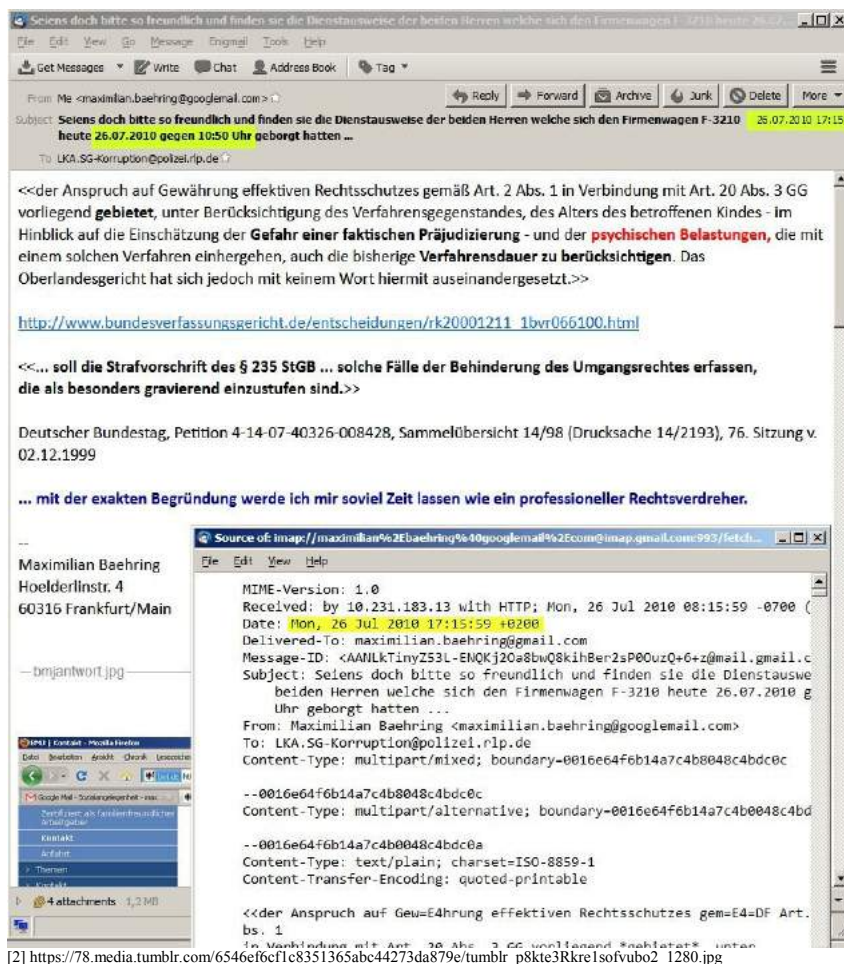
Seiens doch bitte so freundlich und finden sie die Dienstausweise der beiden Herren welche sich den Firmenwagen F-3210 heute 26.07...

File Edit View Go Message Enigmail Tools Help

Get Messages Write Chat Address Book Tag

From Me <maximilian.baehring@googlemail.com>

Reply Forward Archive Junk Delete More

Subject Seiens doch bitte so freundlich und finden sie die Dienstausweise der beiden Herren welche sich den Firmenwagen F-3210 heute 26.07.2010 gegen 10:50 Uhr geborgt hatten ... 26.07.2010 17:15

To LKA.SG-Korruption@polizei.rlp.de

<<der Anspruch auf Gewährung effektiven Rechtsschutzes gemäß Art. 2 Abs. 1 in Verbindung mit Art. 20 Abs. 3 GG vorliegend gebietet, unter Berücksichtigung des Verfahrensgegenstandes, des Alters des betroffenen Kindes - im Hinblick auf die Einschätzung der Gefahr einer faktischen Präjudizierung - und der psychischen Belastungen, die mit einem solchen Verfahren einhergehen, auch die bisherige Verfahrensdauer zu berücksichtigen. Das Oberlandesgericht hat sich jedoch mit keinem Wort hiermit auseinandergesetzt.>>

http://www.bundesverfassungsgericht.de/entscheidungen/rk20001211_1bvr066100.html

<<... soll die Strafvorschrift des § 235 StGB ... solche Fälle der Behinderung des Umgangsrechtes erfassen, die als besonders gravierend einzustufen sind.>>

Deutscher Bundestag, Petition 4-14-07-40326-008428, Sammelübersicht 14/98 (Drucksache 14/2193), 76. Sitzung v. 02.12.1999

... mit der exakten Begründung werde ich mir soviel Zeit lassen wie ein professioneller Rechtsverdreher.

--
Maximilian Baehring
Hoelderlinstr. 4
60316 Frankfurt/Main

—bmjantwort.jpg—

BMJ | Kontakt - Mozilla Firefox
Datei Bearbeiten Ansicht Chronik Lesezeichen
Google Mail - Sozialangelegenheit - max
Zertifiziert als familienfreundlicher Arbeitgeber
Kontakt
Anfahrt
Themen
Kontakt

4 attachments 1,3 MB

Source of: imap://maximilian%2Ebaehring%40googlemail%2Ecom@imap.gmail.com:993/fetch...
File Edit View Help

MIME-Version: 1.0
Received: by 10.231.183.13 with HTTP; Mon, 26 Jul 2010 08:15:59 -0700 (
Date: Mon, 26 Jul 2010 17:15:59 +0200
Delivered-To: maximilian.baehring@gmail.com
Message-ID: <AANLkTinyZ53L-ENQKj2Oa8bwQ8kihBer2sP0OuzQ+6+z@mail.gmail.c
Subject: Seiens doch bitte so freundlich und finden sie die Dienstauswe
beiden Herren welche sich den Firmenwagen F-3210 heute 26.07.2010 g
Uhr geborgt hatten ...
From: Maximilian Baehring <maximilian.baehring@googlemail.com>
To: LKA.SG-Korruption@polizei.rlp.de
Content-Type: multipart/mixed; boundary=0016e64f6b14a7c4b8048c4bdc0c

--0016e64f6b14a7c4b8048c4bdc0c
Content-Type: multipart/alternative; boundary=0016e64f6b14a7c4b0048c4bd

--0016e64f6b14a7c4b0048c4bdc0a
Content-Type: text/plain; charset=ISO-8859-1
Content-Transfer-Encoding: quoted-printable

<<der Anspruch auf Gew=E4hrung effektiven Rechtsschutzes gem=E4=DF Art.
bs. 1
in Verbindung mit Art. 20 Abs. 3 GG vorliegend *gebietet*, unter

[2] https://78.media.tumblr.com/6546ef6cf1c8351365abc44273da879e/tumblr_p8kte3Rkre1sofvubo2_1280.jpg